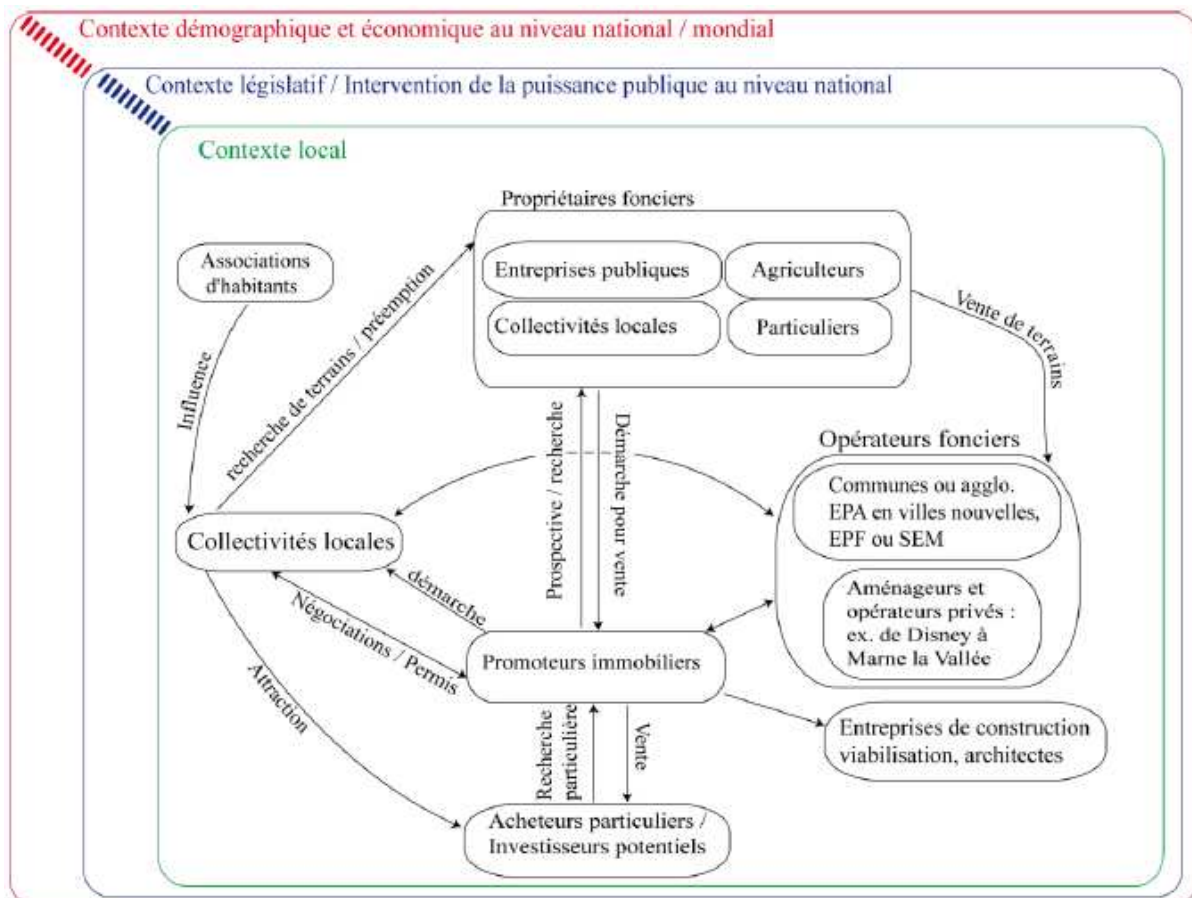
Contexte démographique et économique au niveau national / mondial

Contexte législatif / Intervention de la puissance publique au niveau national

Contexte local

Propriétaires fonciers

Entreprises publiques

Agriculteurs

Collectivités locales

Particuliers

Associations d'habitants

Influence

recherche de terrains / préemption

Vente de terrains

Prospective / recherche

Démarche pour vente

Opérateurs fonciers

Communes ou agglo. EPA en villes nouvelles, EPF ou SEM

Aménageurs et opérateurs privés : ex. de Disney à Marne la Vallée

Collectivités locales

démarche

Négociations / Permis

Promoteurs immobiliers

Attraction

Recherche particulière

Vente

Entreprises de construction viabilisation, architectes

Acheteurs particuliers / Investisseurs potentiels